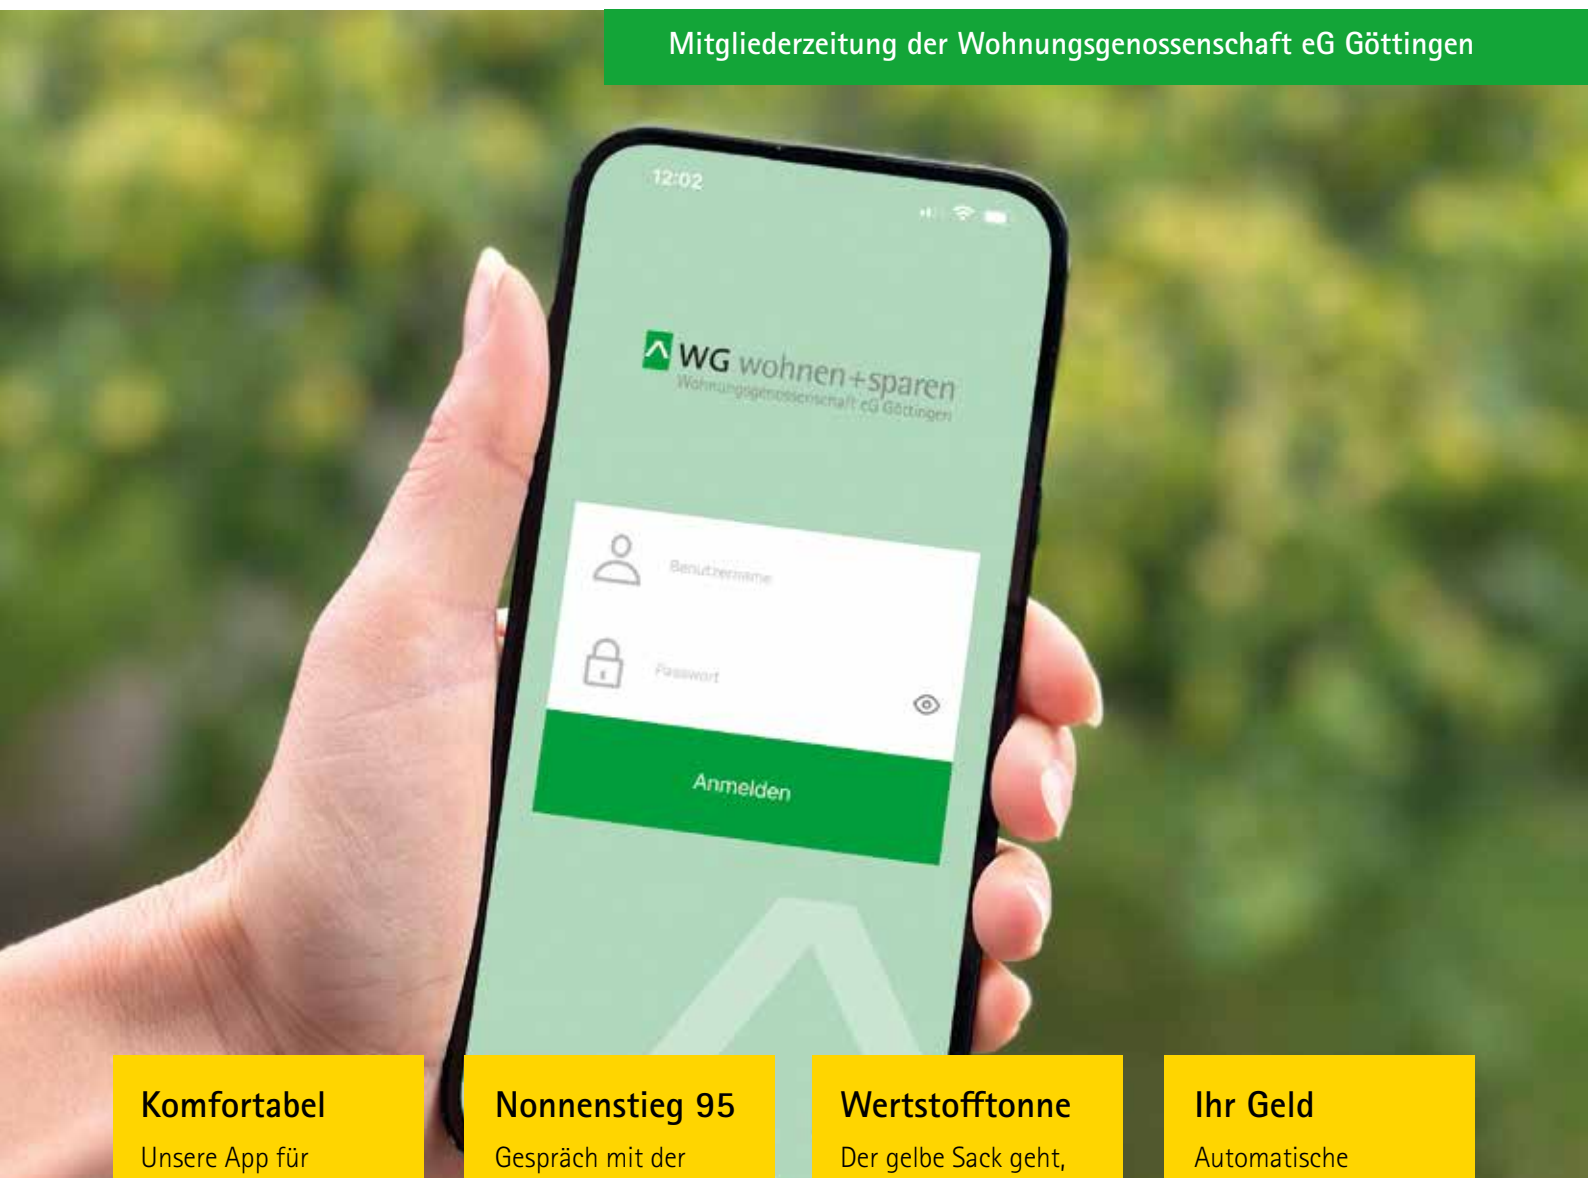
Mitgliederzeitung der Wohnungsgenossenschaft eG Göttingen

12:02

WG wohnen+sparen
Wohnungsgenossenschaft eG Göttingen

Benutzername

Passwort

Anmelden

Komfortabel
Unsere App für

Nonnenstieg 95
Gespräch mit der

Wertstofftonne
Der gelbe Sack geht,

Ihr Geld
Automatische